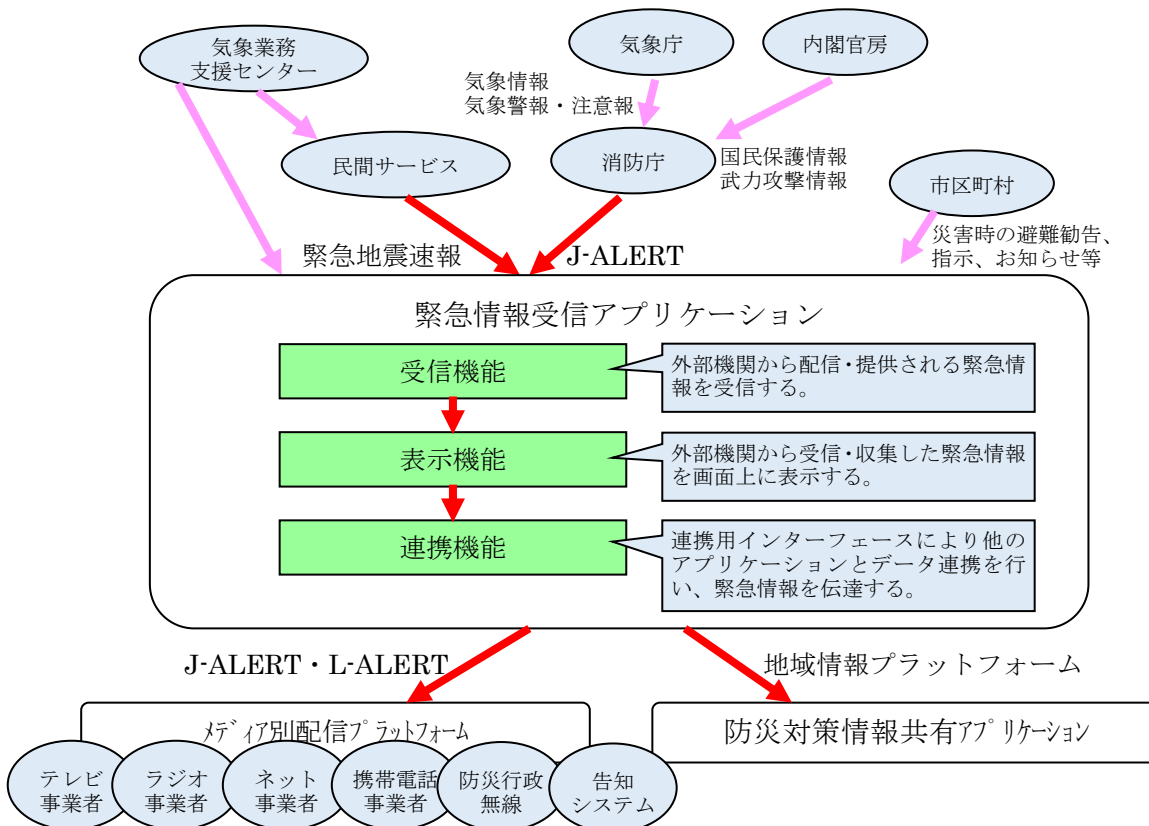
気象業務
支援センター

気象庁

内閣官房

気象情報
気象警報・注意報

民間サービス

消防庁

国民保護情報
武力攻撃情報

市区町村

災害時の避難勧告、
指示、お知らせ等

緊急地震速報

J-ALERT

緊急情報受信アプリケーション

受信機能

外部機関から配信・提供される緊急情報を受信する。

表示機能

外部機関から受信・収集した緊急情報を画面上に表示する。

連携機能

連携用インターフェースにより他のアプリケーションとデータ連携を行い、緊急情報を伝達する。

J-ALERT・L-ALERT

地域情報プラットフォーム

メディア別配信プラットフォーム

防災対策情報共有アプリケーション

テレビ
事業者

ラジオ
事業者

ネット
事業者

携帯電話
事業者

防災行政
無線

告知
システム